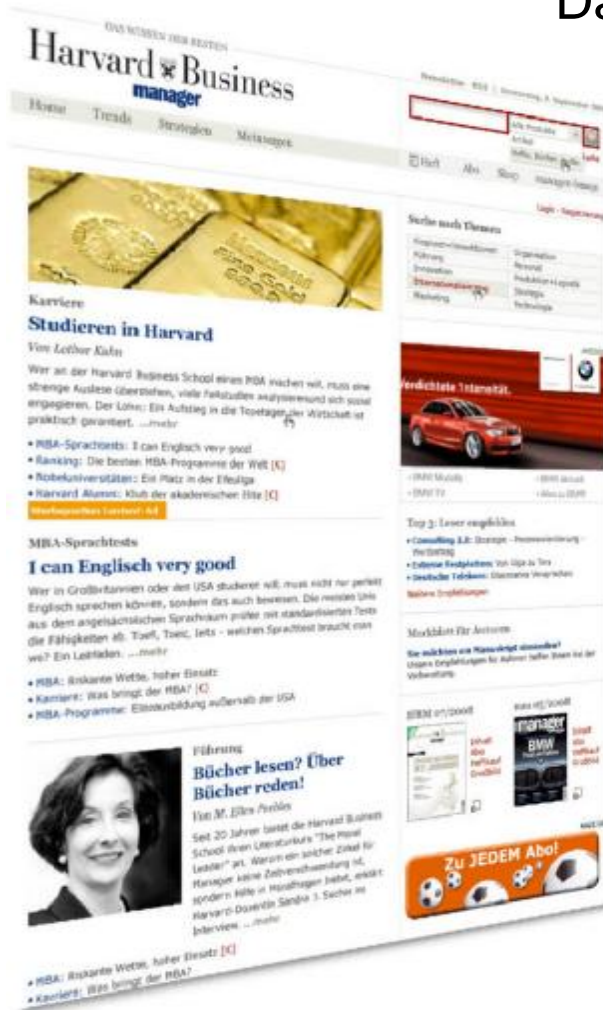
Da

DAS WISSEN DER BESTEN
Harvard Business manager

Home Trends Strategien Management

Karriere
Studieren in Harvard
Von Lothar Kuhn

Wer an der Harvard Business School einen MBA machen will, muss eine strenge Auslese überstehen, viele Fallstudien analysieren und sich sozial engagieren. Der Lohn: Ein Aufstieg in die Topetagen der Wirtschaft ist praktisch garantiert. ...mehr

• MBA-Sprachtests: I can Englisch very good
• Ranking: Die besten MBA-Programme der Welt [€]
• Nobeluniversitäten: Ein Platz in der Elfeliga
• Harvard Alumni: Klub der akademischen Elite [€]

MBA-Sprachtests
I can Englisch very good
Wer in Großbritannien oder den USA studieren will, muss nicht nur perfekt Englisch sprechen können, sondern das auch beweisen. Die meisten Unis aus dem angelsächsischen Sprachraum prüfen mit standardisierten Tests die Fähigkeiten ab: Toefl, Toeic, Ielts - welchen Sprachtest braucht man wo? Ein Leitfaden. ...mehr

• MBA: Riskante Wette, hoher Einsatz
• Karriere: Was bringt der MBA? [€]
• MBA-Programme: Eliteausbildung außerhalb der USA

Führung
Bücher lesen? Über Bücher reden!
Von M. Ellen Peebles
Seit 20 Jahren bietet die Harvard Business School ihren Literaturkurs "The Moral Leader" an. Warum ein solcher Zirkel für Manager keine Zeitverschwendung ist, sondern Hilfe in Moralfragen bietet, erklärt Harvard-Dozentin Sandra J. Sucher im Interview. ...mehr

• MBA: Riskante Wette, hoher Einsatz [€]
• Karriere: Was bringt der MBA?

Suche nach Themen
Login · Registrierung

Verdichtete Intensität.

Top 3: Leser empfehlen
Weitere Empfehlungen

Merkblatt für Autoren

Zu JEDEM Abo!